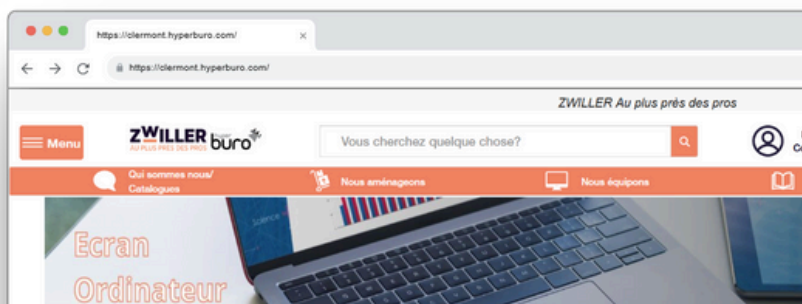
https://clermont.hyperburo.com/
×
https://clermont.hyperburo.com/

ZWILLER Au plus près des pros

Menu
ZWILLER AU PLUS PRÈS DES PROS buro
Vous cherchez quelque chose?

Qui sommes nous/ Catalogues
Nous aménageons
Nous équipons

Ecran
Ordinateur